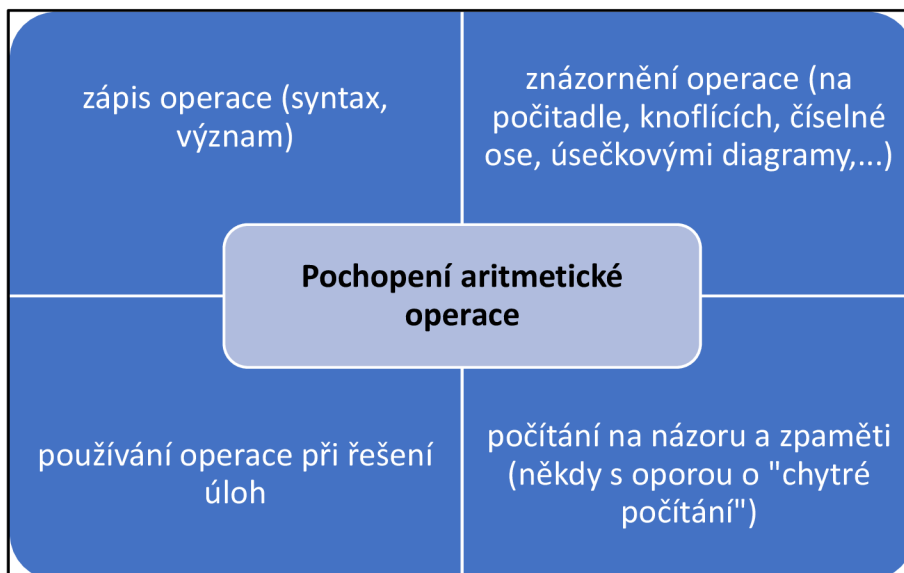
zápis operace (syntax, význam)

znázornění operace (na počitadle, knoflících, číselné ose, úsečkovými diagramy,...)

Pochopení aritmetické operace

používání operace při řešení úloh

počítání na názoru a zpaměti (někdy s oporou o "chytré počítání")